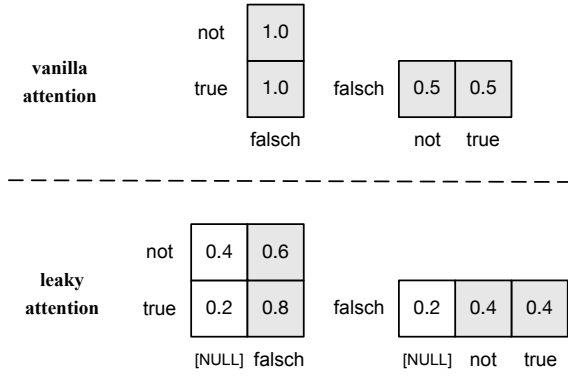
vanilla attention

| | |
|---|---|
| not | 1.0 |
| true | 1.0 |
| | falsch |

| | | |
|---|---|---|
| falsch | 0.5 | 0.5 |
| | not | true |

leaky attention

| | | |
|---|---|---|
| not | 0.4 | 0.6 |
| true | 0.2 | 0.8 |
| | [NULL] | falsch |

| | | | |
|---|---|---|---|
| falsch | 0.2 | 0.4 | 0.4 |
| | [NULL] | not | true |